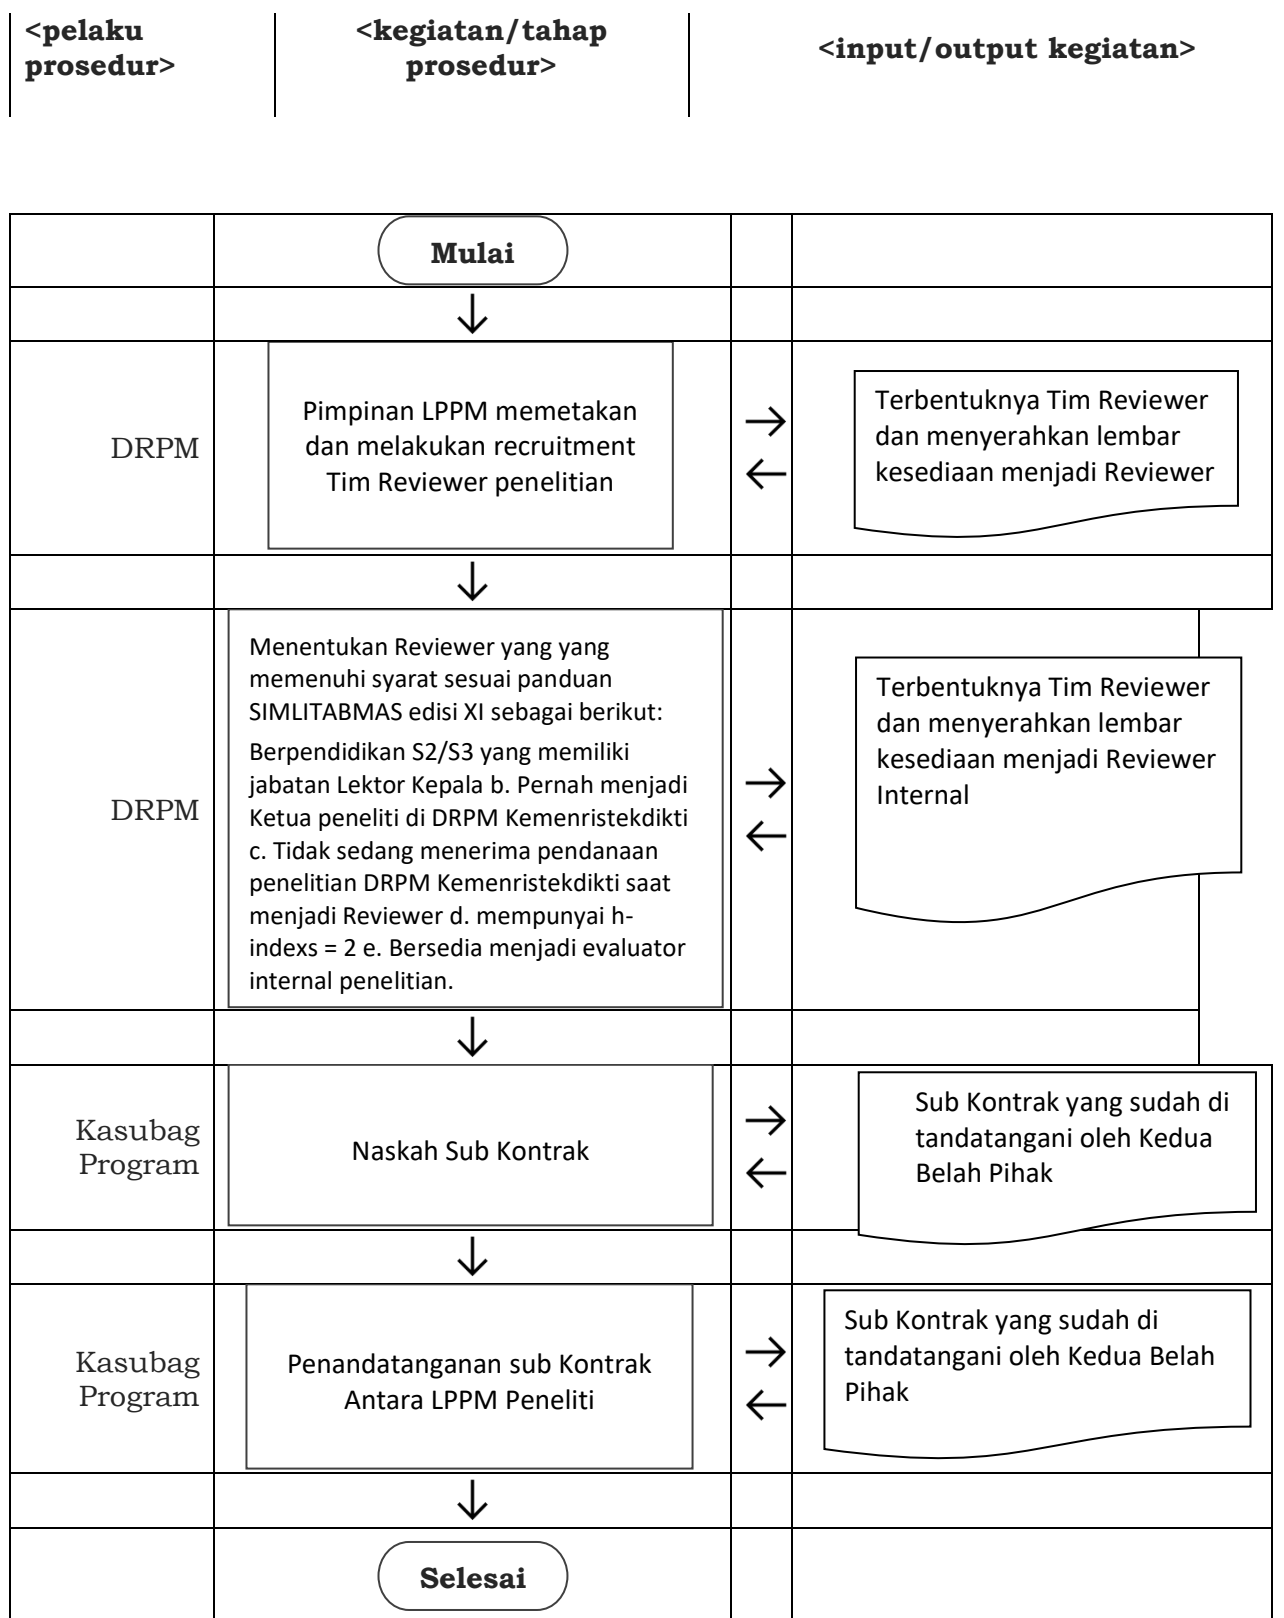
| <pelaku prosedur> | <kegiatan/tahap prosedur> | <input/output kegiatan> |
|---|---|---|

| | | | |
|---|---|---|---|
| | Mulai | | |
| | ↓ | | |
| DRPM | Pimpinan LPPM memetakan dan melakukan recruitment Tim Reviewer penelitian | → ← | Terbentuknya Tim Reviewer dan menyerahkan lembar kesediaan menjadi Reviewer |
| | ↓ | | |
| DRPM | Menentukan Reviewer yang yang memenuhi syarat sesuai panduan SIMLITABMAS edisi XI sebagai berikut: Berpendidikan S2/S3 yang memiliki jabatan Lektor Kepala b. Pernah menjadi Ketua peneliti di DRPM Kemenristekdikti c. Tidak sedang menerima pendanaan penelitian DRPM Kemenristekdikti saat menjadi Reviewer d. mempunyai h-indexs = 2 e. Bersedia menjadi evaluator internal penelitian. | → ← | Terbentuknya Tim Reviewer dan menyerahkan lembar kesediaan menjadi Reviewer Internal |
| | ↓ | | |
| Kasubag Program | Naskah Sub Kontrak | → ← | Sub Kontrak yang sudah di tandatangani oleh Kedua Belah Pihak |
| | ↓ | | |
| Kasubag Program | Penandatanganan sub Kontrak Antara LPPM Peneliti | → ← | Sub Kontrak yang sudah di tandatangani oleh Kedua Belah Pihak |
| | ↓ | | |
| | Selesai | | |